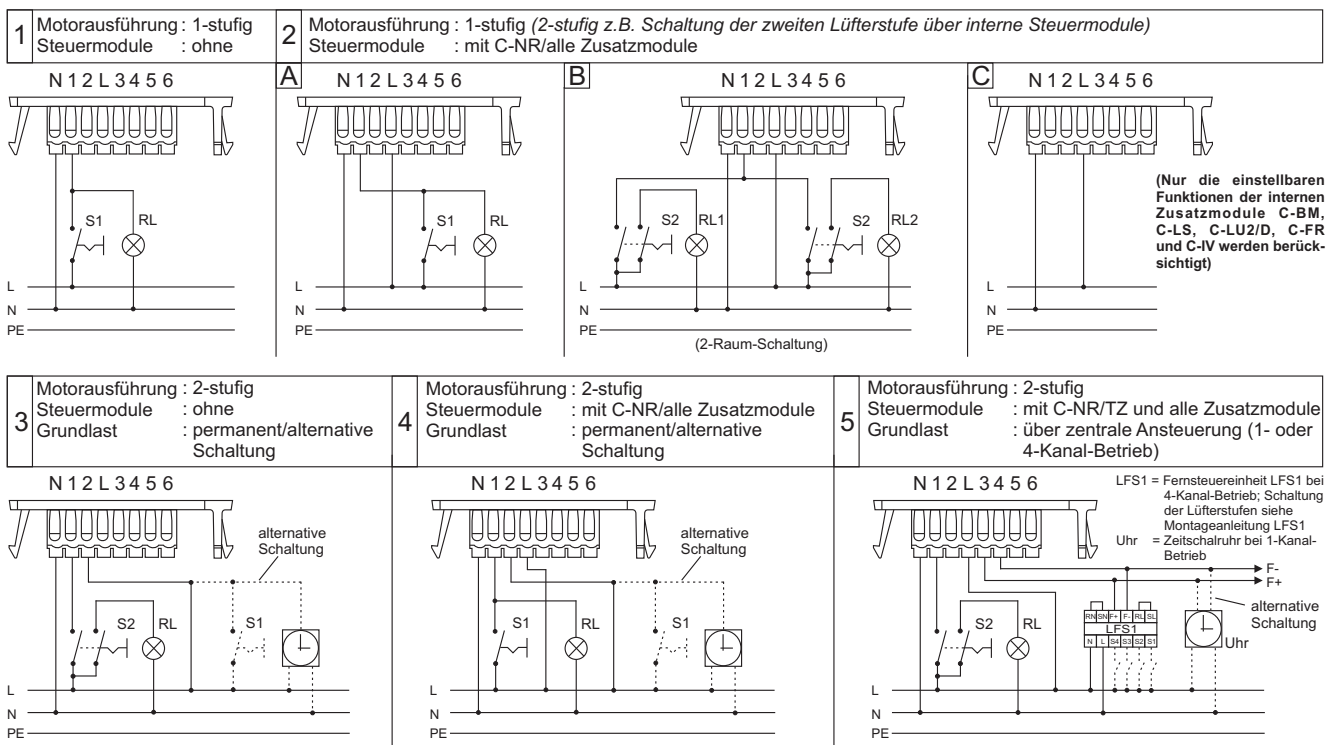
1 Motorausführung : 1-stufig
Steuermodule : ohne

2 Motorausführung : 1-stufig *(2-stufig z.B. Schaltung der zweiten Lüfterstufe über interne Steuermodule)*
Steuermodule : mit C-NR/alle Zusatzmodule

N 1 2 L 3 4 5 6
S1 RL
L
N
PE

A
N 1 2 L 3 4 5 6
S1 RL
L
N
PE

B
N 1 2 L 3 4 5 6
S2 RL1
S2 RL2
L
N
PE
(2-Raum-Schaltung)

C
N 1 2 L 3 4 5 6
(Nur die einstellbaren Funktionen der internen Zusatzmodule C-BM, C-LS, C-LU2/D, C-FR und C-IV werden berücksichtigt)
L
N
PE

3 Motorausführung : 2-stufig
Steuermodule : ohne
Grundlast : permanent/alternative Schaltung

4 Motorausführung : 2-stufig
Steuermodule : mit C-NR/alle Zusatzmodule
Grundlast : permanent/alternative Schaltung

5 Motorausführung : 2-stufig
Steuermodule : mit C-NR/TZ und alle Zusatzmodule
Grundlast : über zentrale Ansteuerung (1- oder 4-Kanal-Betrieb)

N 1 2 L 3 4 5 6
alternative Schaltung
S2 RL
S1
L
N
PE

N 1 2 L 3 4 5 6
alternative Schaltung
S1 RL
S1
L
N
PE

N 1 2 L 3 4 5 6
LFS1 = Fernsteuereinheit LFS1 bei 4-Kanal-Betrieb; Schaltung der Lüfterstufen siehe Montageanleitung LFS1
Uhr = Zeitschalruhr bei 1-Kanal-Betrieb
F-
F+
alternative Schaltung
S2 RL
RN SN F+ F- RL SL
LFS1
N L S4 S3 S2 S1
Uhr
L
N
PE